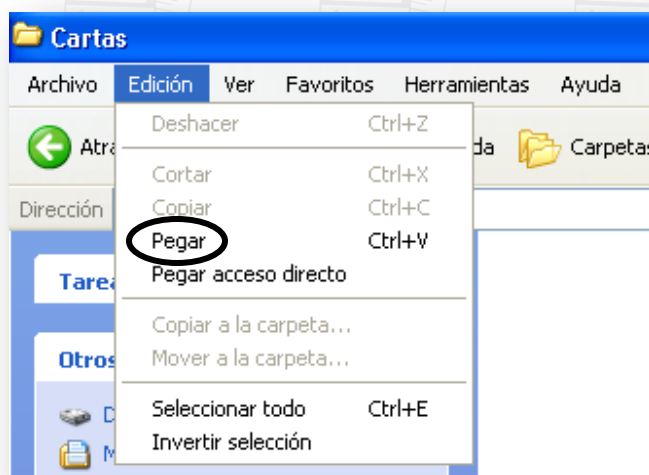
Cartas

Archivo Edición Ver Favoritos Herramientas Ayuda

Atrá

da

Carpetas

Dirección

Tare

Otros

D

M

Deshacer Ctrl+Z

Cortar Ctrl+X

Copiar Ctrl+C

Pegar Ctrl+V

Pegar acceso directo

Copiar a la carpeta...

Mover a la carpeta...

Seleccionar todo Ctrl+E

Invertir selección